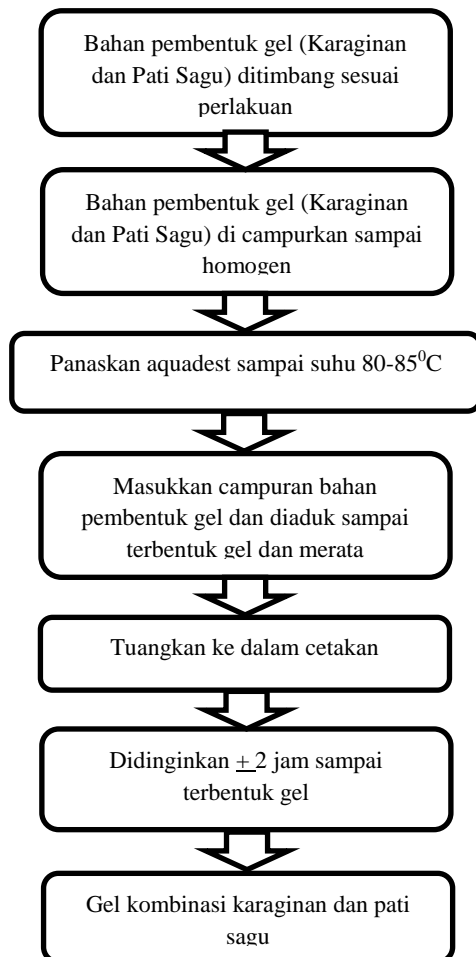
Bahan pembentuk gel (Karaginan dan Pati Sagu) ditimbang sesuai perlakuan

Bahan pembentuk gel (Karaginan dan Pati Sagu) di campurkan sampai homogen

Panaskan aquadest sampai suhu 80-85$^0$C

Masukkan campuran bahan pembentuk gel dan diaduk sampai terbentuk gel dan merata

Tuangkan ke dalam cetakan

Didinginkan $\pm$ 2 jam sampai terbentuk gel

Gel kombinasi karaginan dan pati sagu